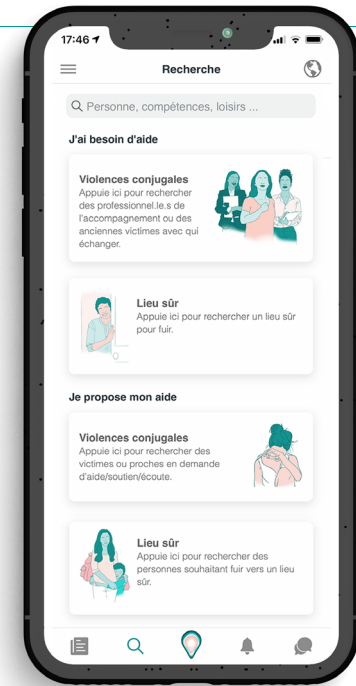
17:46

Recherche

Personne, compétences, loisirs ...

J'ai besoin d'aide

Violences conjugales
Appuie ici pour rechercher des professionnel.le.s de l'accompagnement ou des anciennes victimes avec qui échanger.

Lieu sûr
Appuie ici pour rechercher un lieu sûr pour fuir.

Je propose mon aide

Violences conjugales
Appuie ici pour rechercher des victimes ou proches en demande d'aide/soutien/écoute.

Lieu sûr
Appuie ici pour rechercher des personnes souhaitant fuir vers un lieu sûr.